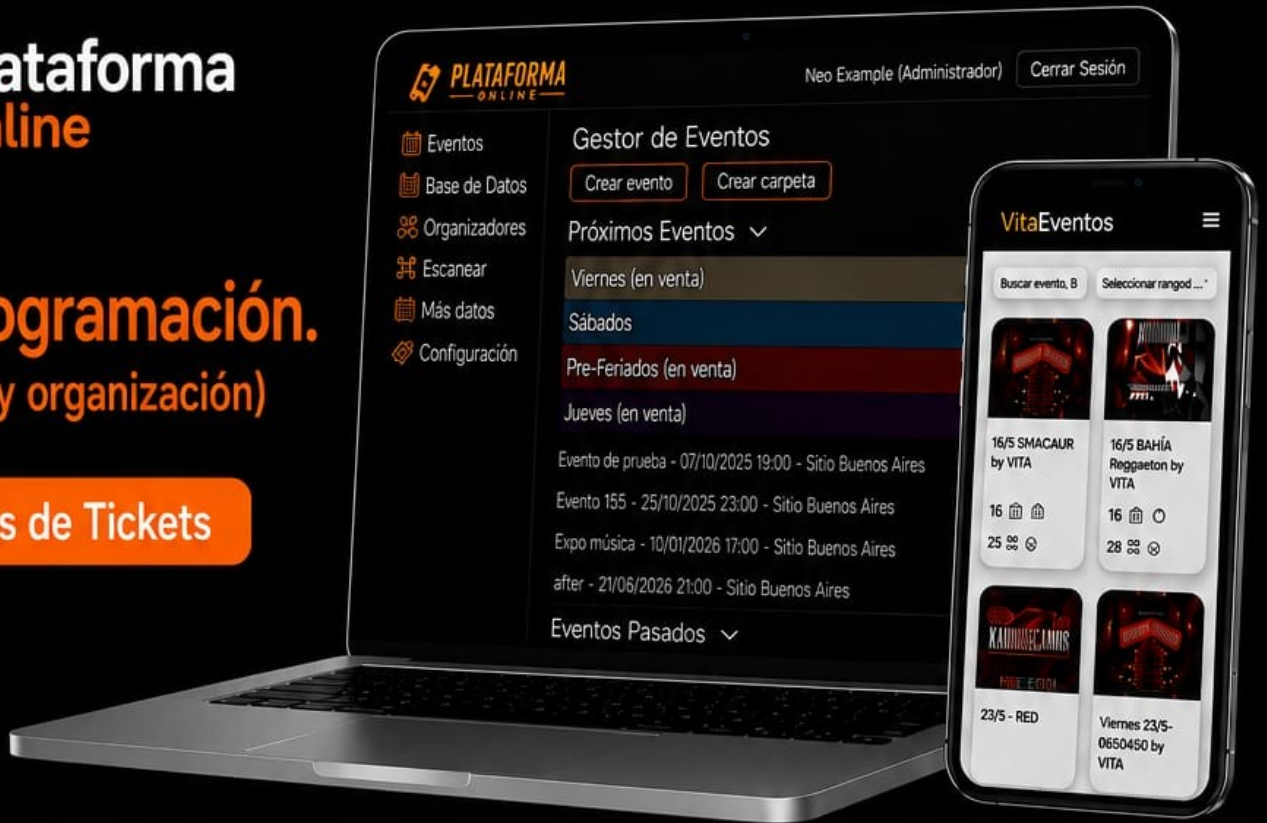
ataforma
line

ogramación.
y organización)

s de Tickets

PLATAFORMA
ONLINE

Neo Example (Administrador) Cerrar Sesión

Eventos
Base de Datos
Organizadores
Escanear
Más datos
Configuración

Gestor de Eventos
Crear evento Crear carpeta
Próximos Eventos
Viernes (en venta)
Sábados
Pre-Feriados (en venta)
Jueves (en venta)
Evento de prueba - 07/10/2025 19:00 - Sitio Buenos Aires
Evento 155 - 25/10/2025 23:00 - Sitio Buenos Aires
Expo música - 10/01/2026 17:00 - Sitio Buenos Aires
after - 21/06/2026 21:00 - Sitio Buenos Aires
Eventos Pasados

VitaEventos
Buscar evento, B
Seleccionar rangod ...
16/5 SMACAUR by VITA
16
25
16/5 BAHÍA Reggaeton by VITA
16
28
23/5 - RED
Viernes 23/5-0650450 by VITA